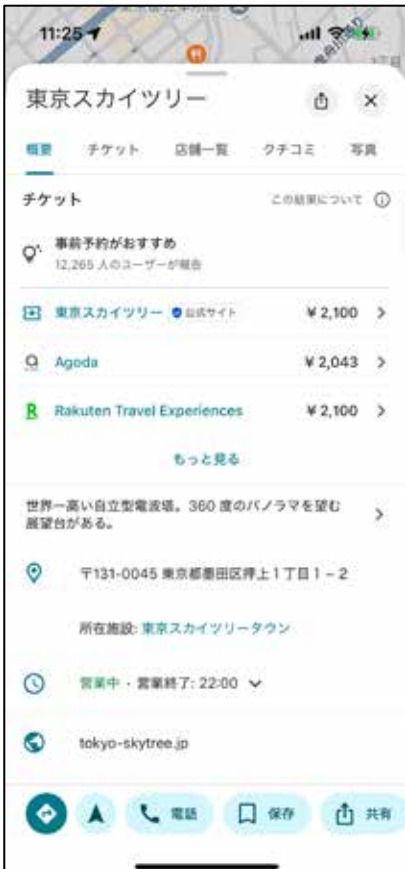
11:25

東京スカイツリー

概要 チケット 店舗一覧 クチコミ 写真

チケット この結果について ⓘ

事前予約がおすすめ
12,265 人のユーザーが報告

東京スカイツリー 公式サイト ¥ 2,100 >

Agoda ¥ 2,043 >

Rakuten Travel Experiences ¥ 2,100 >

もっと見る

世界一高い自立型電波塔。360 度のパノラマを望む展望台がある。 >

〒131-0045 東京都墨田区押上１丁目１－２

所在施設: 東京スカイツリータウン

営業中 · 営業終了: 22:00

tokyo-skytree.jp

電話 保存 共有